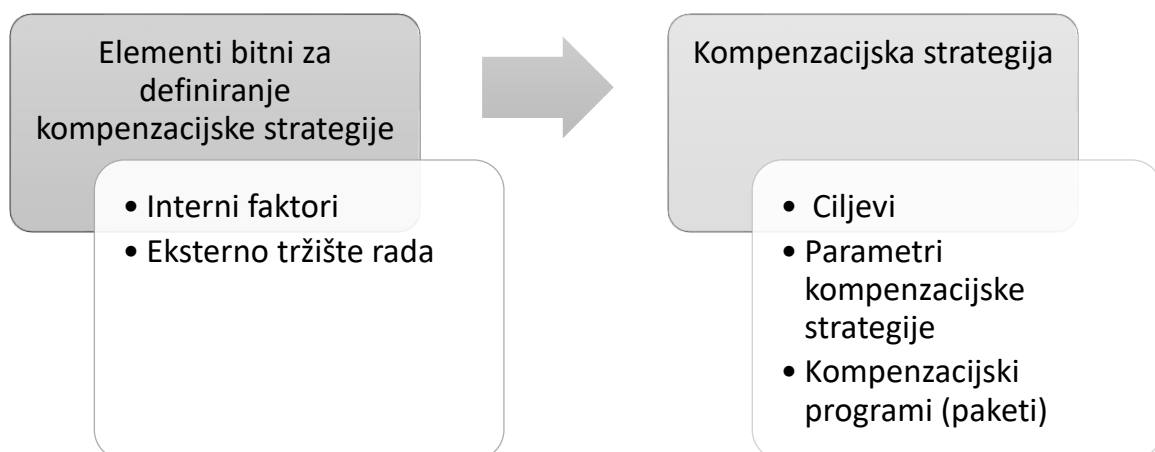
Elementi bitni za definiranje kompenzacijske strategije

• Interni faktori
• Eksterno tržište rada

Kompenzacijska strategija

• Ciljevi
• Parametri kompenzacijske strategije
• Kompenzacijski programi (paketi)